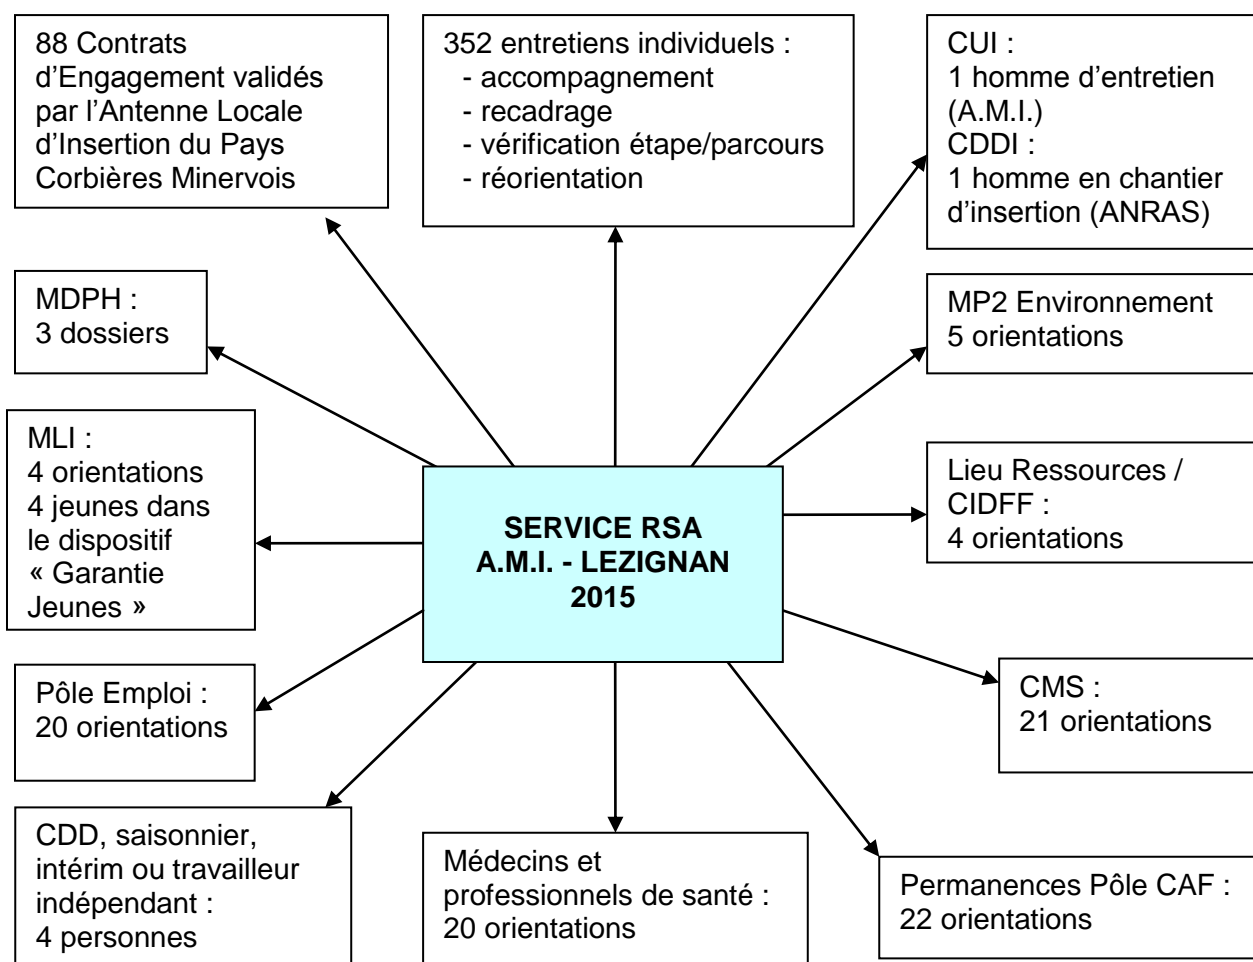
88 Contrats d'Engagement validés par l'Antenne Locale d'Insertion du Pays Corbières Minervois

352 entretiens individuels :
- accompagnement
- recadrage
- vérification étape/parcours
- réorientation

CUI :
1 homme d'entretien (A.M.I.)
CDDI :
1 homme en chantier d'insertion (ANRAS)

MDPH :
3 dossiers

MP2 Environnement
5 orientations

MLI :
4 orientations
4 jeunes dans le dispositif « Garantie Jeunes »

SERVICE RSA
A.M.I. - LEZIGNAN
2015

Lieu Ressources / CIDFF :
4 orientations

Pôle Emploi :
20 orientations

CMS :
21 orientations

CDD, saisonnier, intérim ou travailleur indépendant :
4 personnes

Médecins et professionnels de santé :
20 orientations

Permanences Pôle CAF :
22 orientations